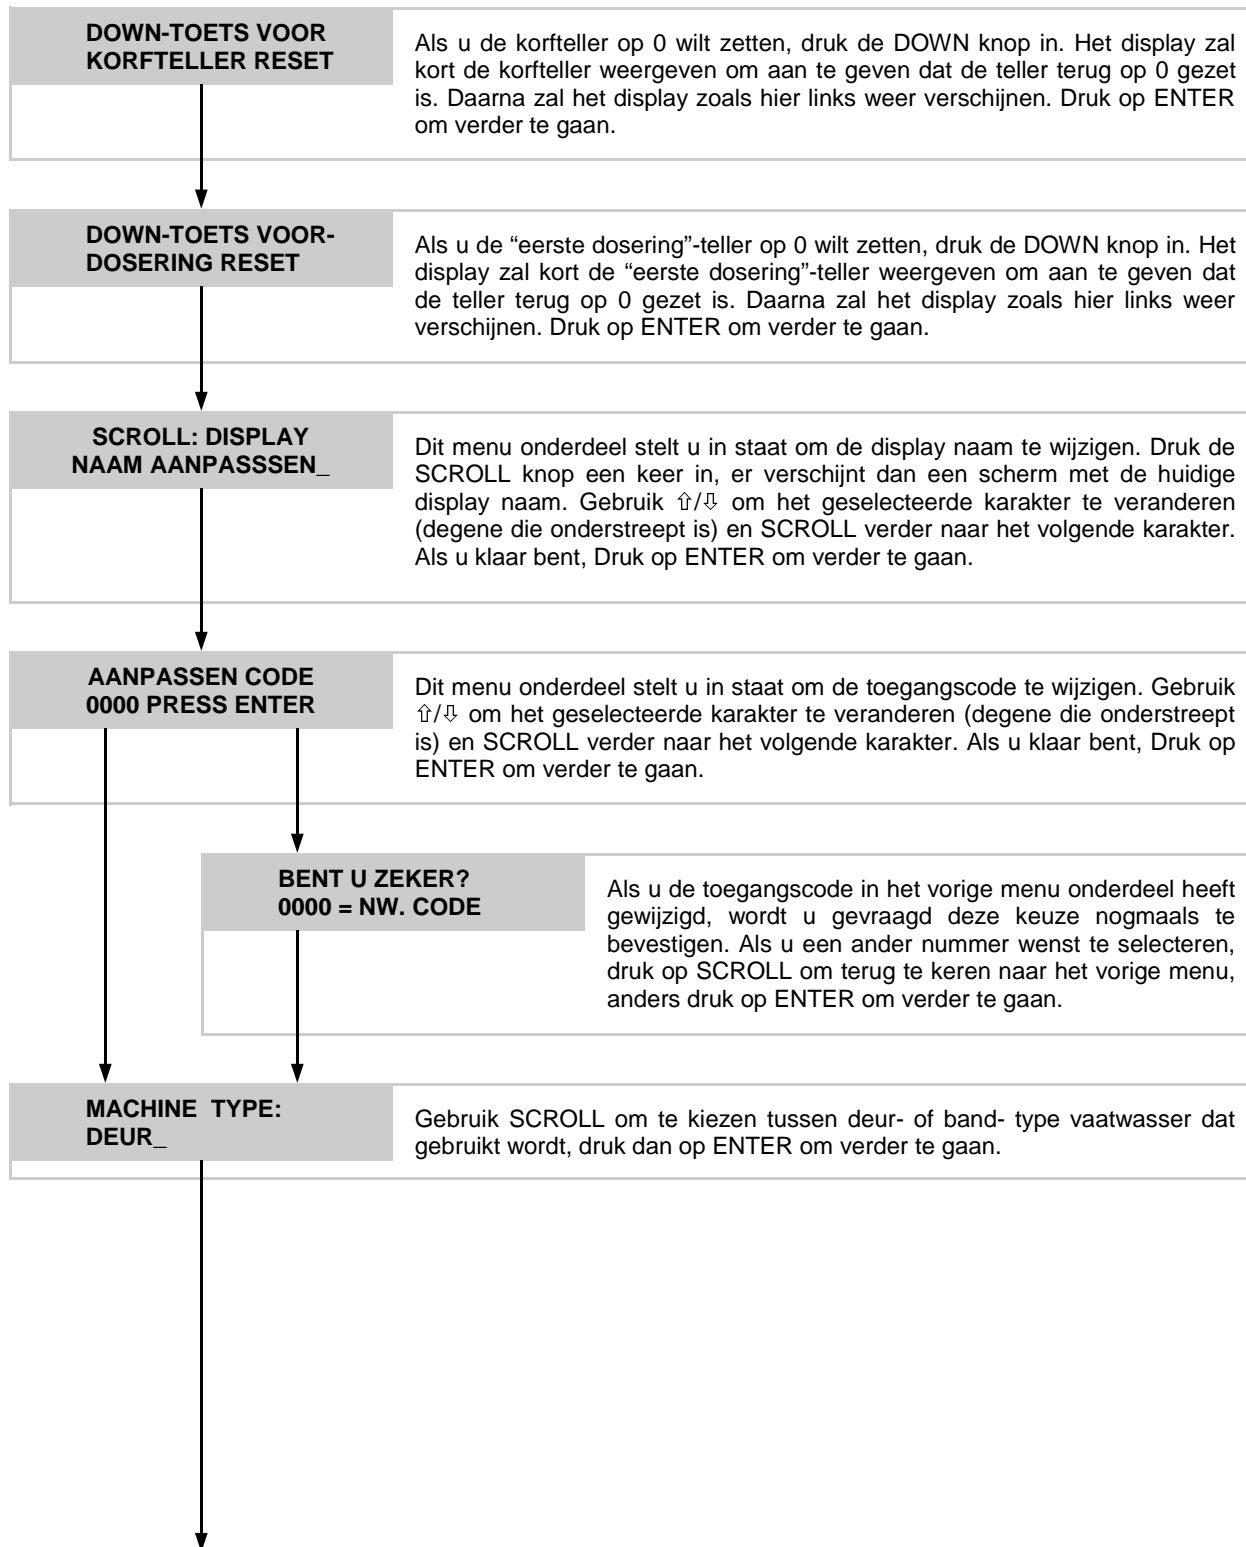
DOWN-TOETS VOOR
KORFTELLER RESET

Als u de korfteller op 0 wilt zetten, druk de DOWN knop in. Het display zal kort de korfteller weergeven om aan te geven dat de teller terug op 0 gezet is. Daarna zal het display zoals hier links weer verschijnen. Druk op ENTER om verder te gaan.

DOWN-TOETS VOOR-
DOSERING RESET

Als u de “eerste dosering”-teller op 0 wilt zetten, druk de DOWN knop in. Het display zal kort de “eerste dosering”-teller weergeven om aan te geven dat de teller terug op 0 gezet is. Daarna zal het display zoals hier links weer verschijnen. Druk op ENTER om verder te gaan.

SCROLL: DISPLAY
NAAM AANPASSSEN_

Dit menu onderdeel stelt u in staat om de display naam te wijzigen. Druk de SCROLL knop een keer in, er verschijnt dan een scherm met de huidige display naam. Gebruik ⇧/⇩ om het geselecteerde karakter te veranderen (degene die onderstreept is) en SCROLL verder naar het volgende karakter. Als u klaar bent, Druk op ENTER om verder te gaan.

AANPASSEN CODE
0000 PRESS ENTER

Dit menu onderdeel stelt u in staat om de toegangscode te wijzigen. Gebruik ⇧/⇩ om het geselecteerde karakter te veranderen (degene die onderstreept is) en SCROLL verder naar het volgende karakter. Als u klaar bent, Druk op ENTER om verder te gaan.

BENT U ZEKER?
0000 = NW. CODE

Als u de toegangscode in het vorige menu onderdeel heeft gewijzigd, wordt u gevraagd deze keuze nogmaals te bevestigen. Als u een ander nummer wenst te selecteren, druk op SCROLL om terug te keren naar het vorige menu, anders druk op ENTER om verder te gaan.

MACHINE TYPE:
DEUR_

Gebruik SCROLL om te kiezen tussen deur- of band- type vaatwasser dat gebruikt wordt, druk dan op ENTER om verder te gaan.